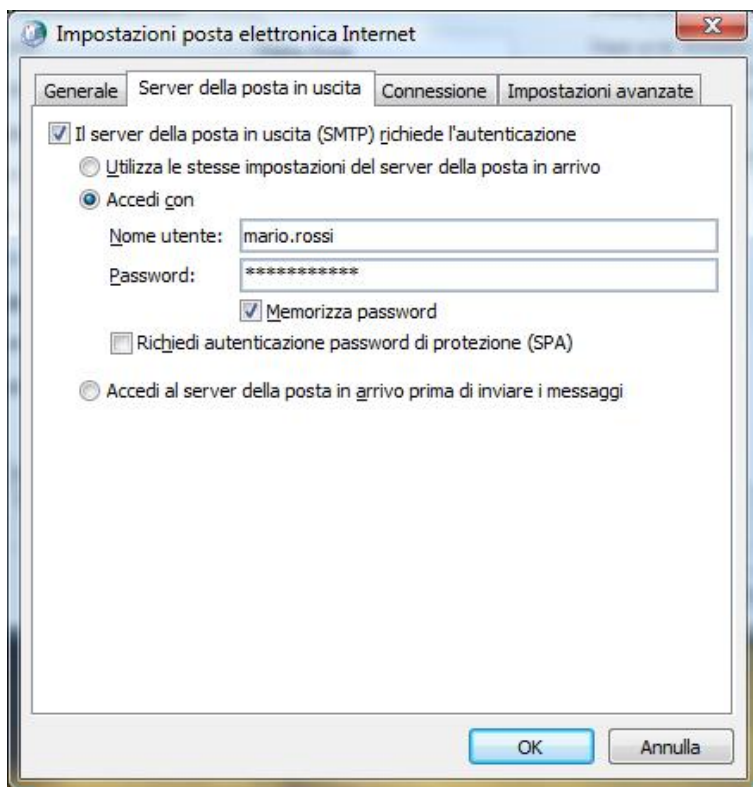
Impostazioni posta elettronica Internet

Generale | Server della posta in uscita | Connessione | Impostazioni avanzate

Il server della posta in uscita (SMTP) richiede l'autenticazione

Utilizza le stesse impostazioni del server della posta in arrivo

Accedi con

Nome utente: mario.rossi

Password: ************

Memorizza password

Richiedi autenticazione password di protezione (SPA)

Accedi al server della posta in arrivo prima di inviare i messaggi

OK

Annulla